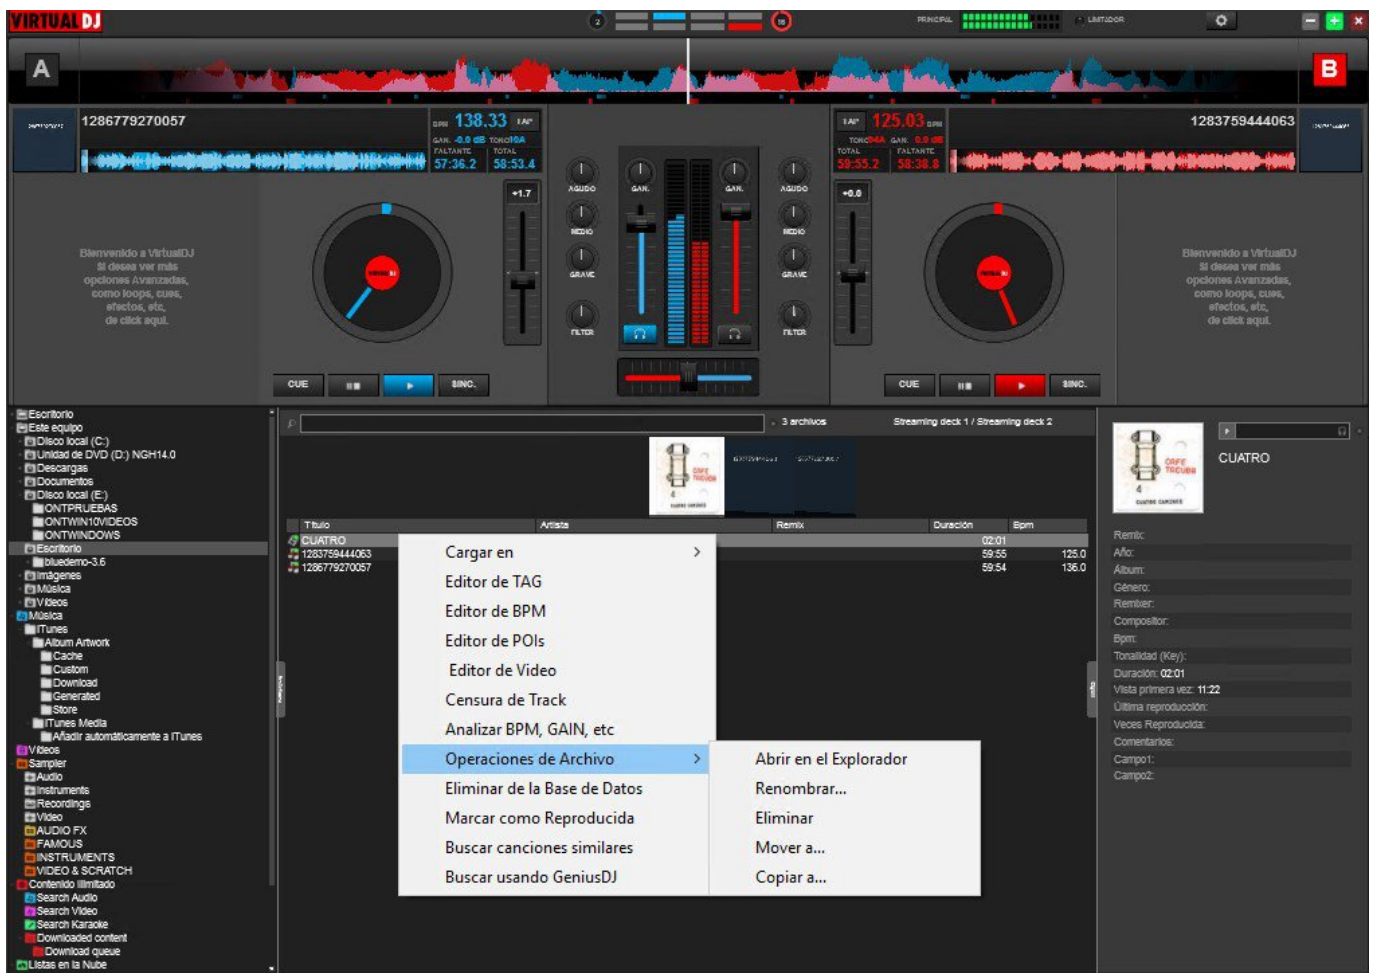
VIRTUAL DJ

PRINCIPAL LIMITADOR

A

B

1286779270057

BPM 138.33 1AF
GAN -0.0 dB TONO 10A
FALTANTE TOTAL
57:36.2 58:53.4

+1.7

1AF 125.03 BPM
TONO 4A GAN 0.0 dB
TOTAL FALTANTE
59:55.2 58:38.8

1283759444063

+0.0

AGUDO GAN. GAN. AGUDO
MEDIO MEDIO
GRAVE GRAVE
FILTER FILTER

Bienvenido a VirtualDJ Si desea ver más opciones Avanzadas, como loops, cues, efectos, etc, de click aquí.

Bienvenido a VirtualDJ Si desea ver más opciones Avanzadas, como loops, cues, efectos, etc, de click aquí.

CUE SINC.

CUE SINC.

Escritorio
Este equipo
Disco local (C:)
Unidad de DVD (D:) NGH14.0
Descargas
Documentos
Disco local (E:)
ONTPRUEBAS
ONTWIN10VIDEOS
ONTWINDOWS
Escritorio
bluedemo-3.6
Imágenes
Música
Videos
Música
iTunes
Album Artwork
Cache
Custom
Download
Generated
Store
iTunes Media
Añadir automáticamente a iTunes
Videos
Sampler
Audio
Instruments
Recordings
Video
AUDIO FX
FAMOUS
INSTRUMENTS
VIDEO & SCRATCH
Contenido Ilimitado
Search Audio
Search Video
Search Karaoke
Downloaded content
Download queue
Listas en la Nube

3 archivos

Streaming deck 1 / Streaming deck 2

| Título | Artista | Remix | Duración | Bpm |
|---|---|---|---|---|
| CUATRO | | | 02:01 | |
| 1283759444063 | | | 59:55 | 125.0 |
| 1286779270057 | | | 59:54 | 136.0 |

Cargar en
Editor de TAG
Editor de BPM
Editor de POIs
Editor de Video
Censura de Track
Analizar BPM, GAIN, etc
Operaciones de Archivo
Eliminar de la Base de Datos
Marcar como Reproducida
Buscar canciones similares
Buscar usando GeniusDJ

Abrir en el Explorador
Renombrar...
Eliminar
Mover a...
Copiar a...

CUATRO

Remix:
Año:
Album:
Género:
Remixer:
Compositor:
Bpm:
Tonalidad (Key):
Duración: 02:01
Vista primera vez: 11:22
Última reproducción:
Veces Reproducida:
Comentarios:
Campo1:
Campo2: